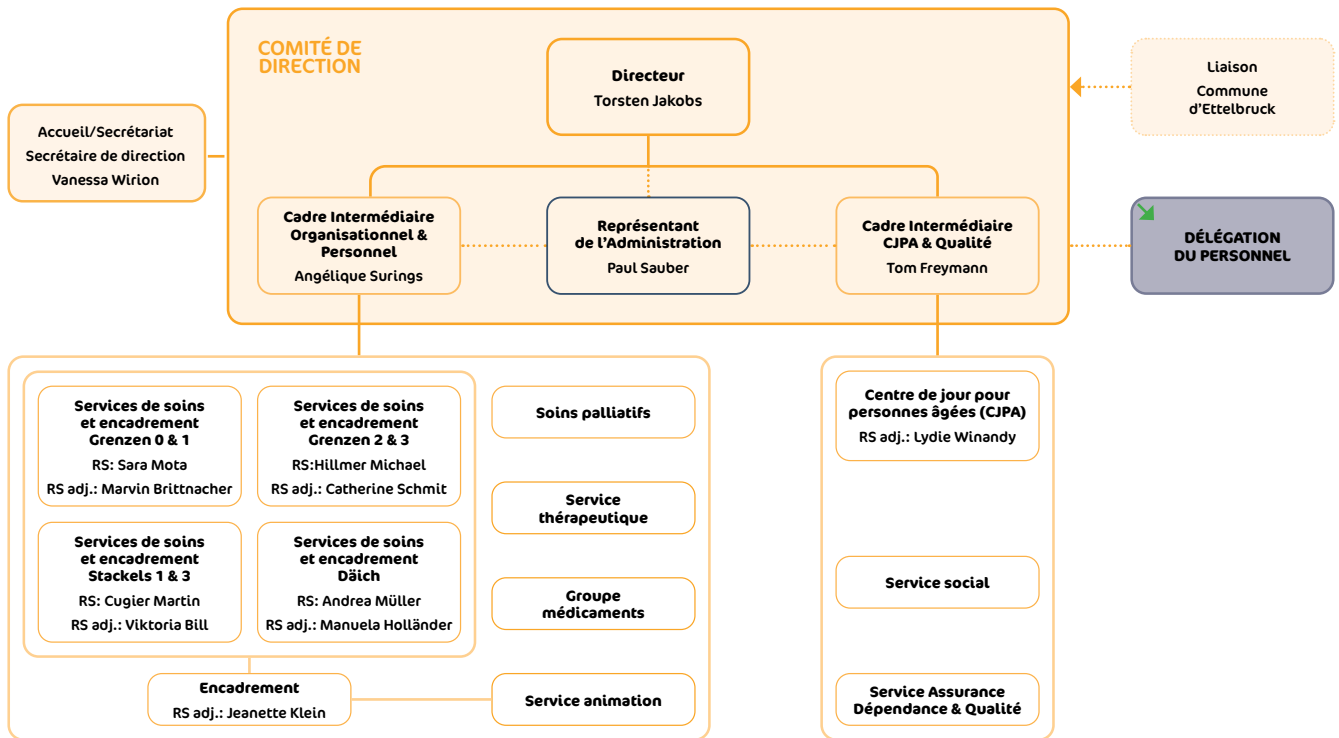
COMITÉ DE DIRECTION

Directeur
Torsten Jakobs

Liaison
Commune d'Ettelbruck

Accueil/Secrétariat
Secrétaire de direction
Vanessa Wirion

Cadre Intermédiaire Organisationnel & Personnel
Angélique Surings

Représentant de l'Administration
Paul Sauber

Cadre Intermédiaire CJPA & Qualité
Tom Freymann

DÉLÉGATION DU PERSONNEL

Services de soins et encadrement Grenzen 0 & 1
RS: Sara Mota
RS adj.: Marvin Brittnacher

Services de soins et encadrement Grenzen 2 & 3
RS:Hillmer Michael
RS adj.: Catherine Schmit

Soins palliatifs

Services de soins et encadrement Stackels 1 & 3
RS: Cugier Martin
RS adj.: Viktoria Bill

Services de soins et encadrement Däich
RS: Andrea Müller
RS adj.: Manuela Holländer

Service thérapeutique

Groupe médicaments

Encadrement
RS adj.: Jeanette Klein

Service animation

Centre de jour pour personnes âgées (CJPA)
RS adj.: Lydie Winandy

Service social

Service Assurance Dépendance & Qualité